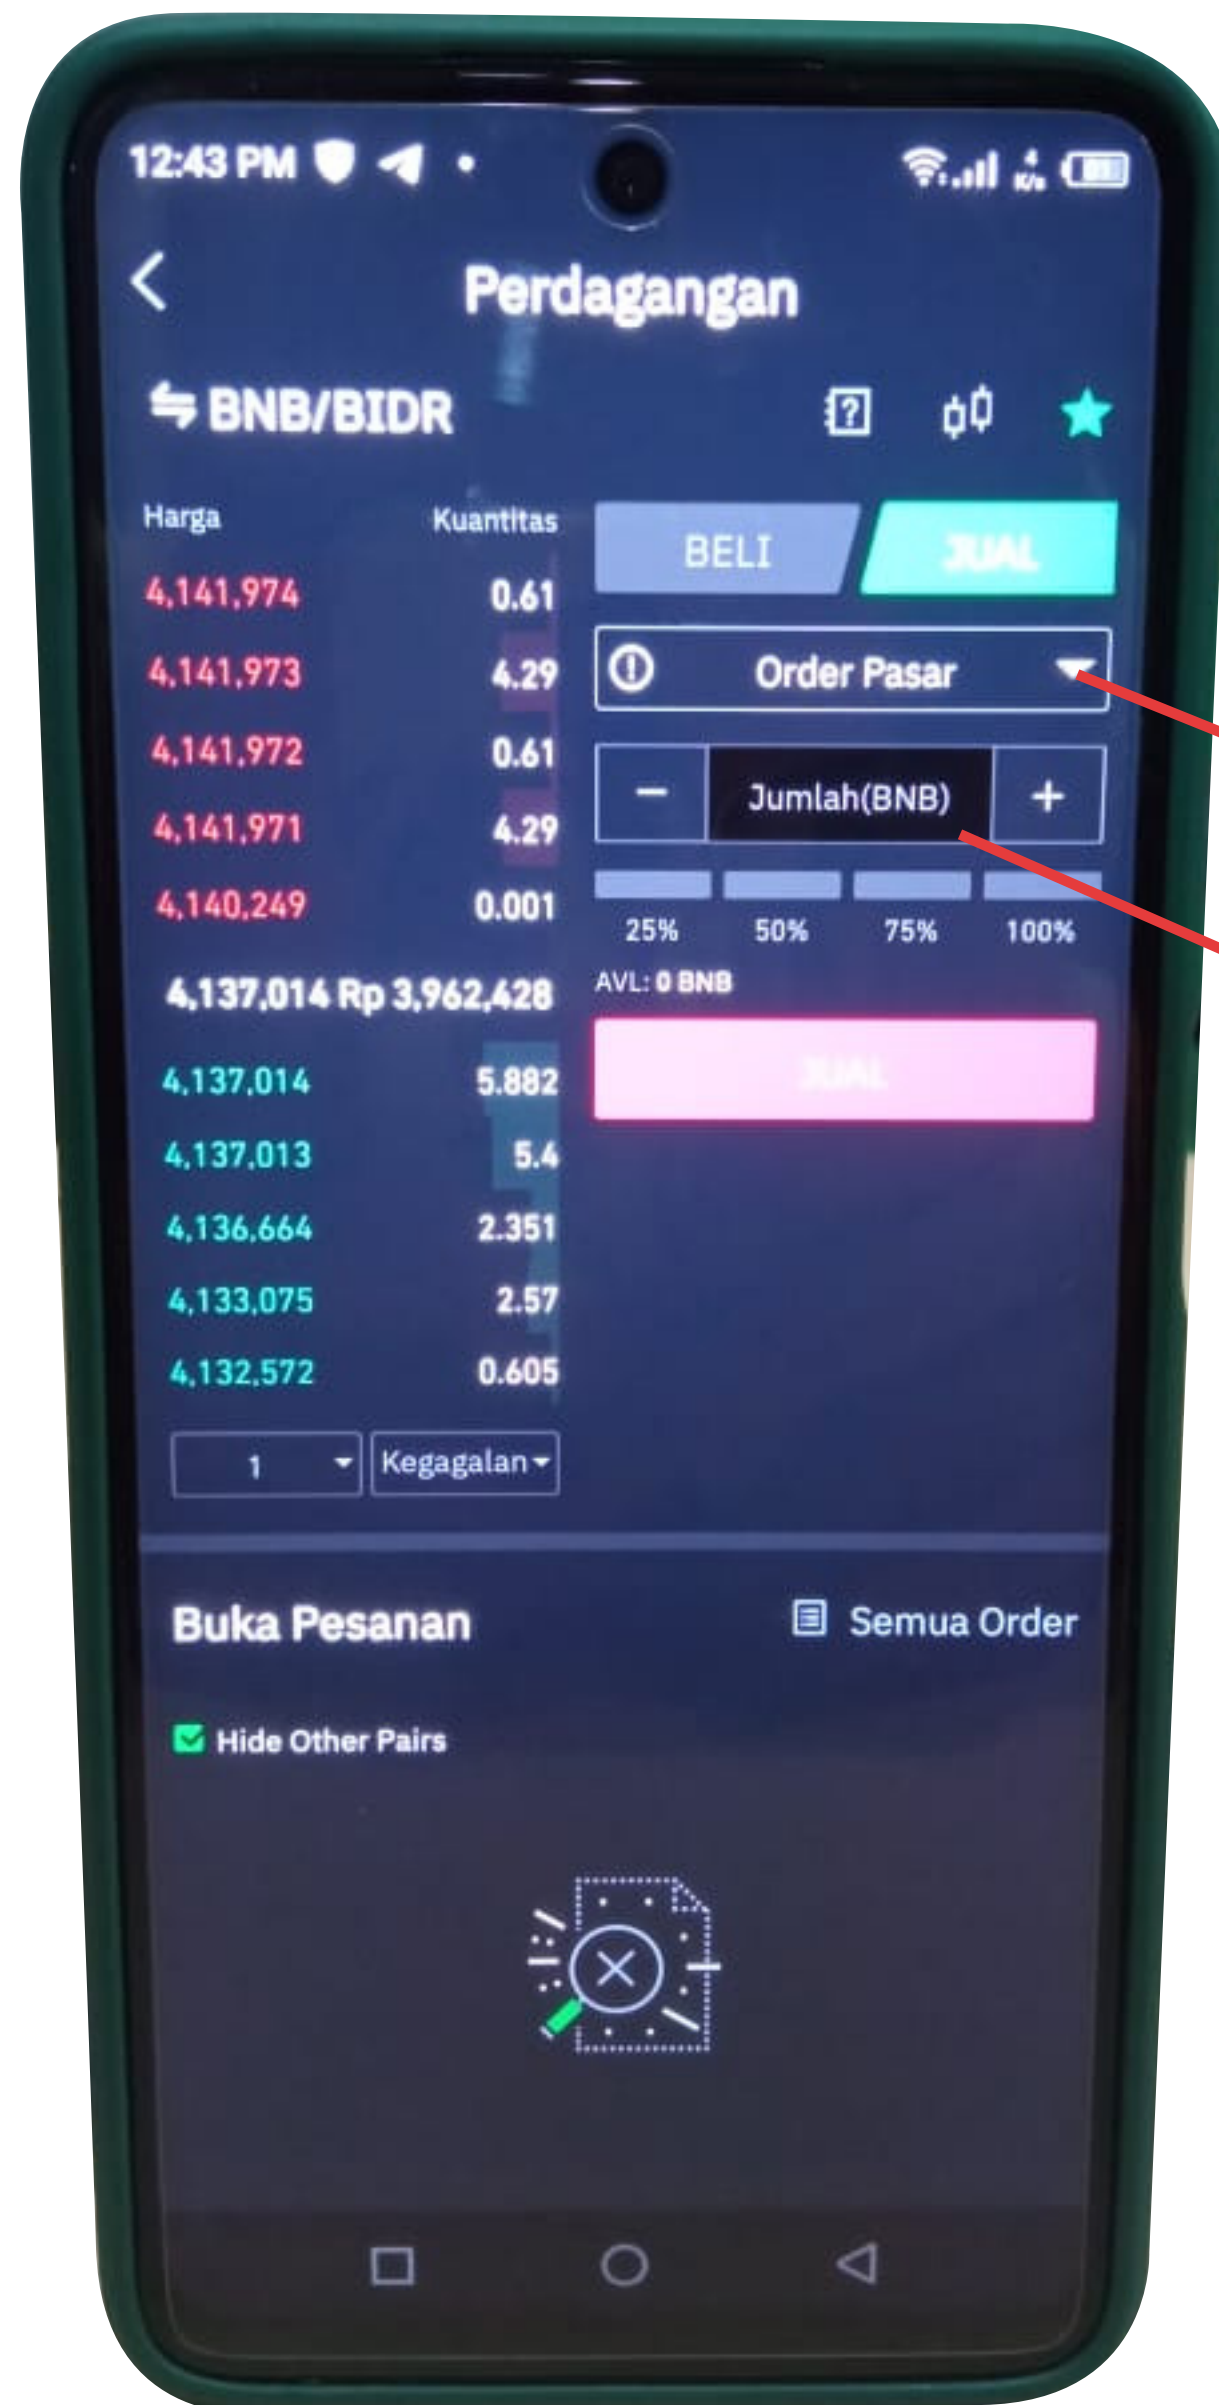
12:43 PM

Perdagangan

BNB/BIDR

| Harga | Kuantitas |
|---|---|
| 4,141,974 | 0.61 |
| 4,141,973 | 4.29 |
| 4,141,972 | 0.61 |
| 4,141,971 | 4.29 |
| 4,140,249 | 0.001 |

4,137,014 Rp 3,962,428

| | |
|---|---|
| 4,137,014 | 5.882 |
| 4,137,013 | 5.4 |
| 4,136,664 | 2.351 |
| 4,133,075 | 2.57 |
| 4,132,572 | 0.605 |

1

Kegagalan

BELI

JUAL

Order Pasar

Jumlah(BNB)

25% 50% 75% 100%

AVL: 0 BNB

JUAL

Buka Pesanan

Semua Order

Hide Other Pairs